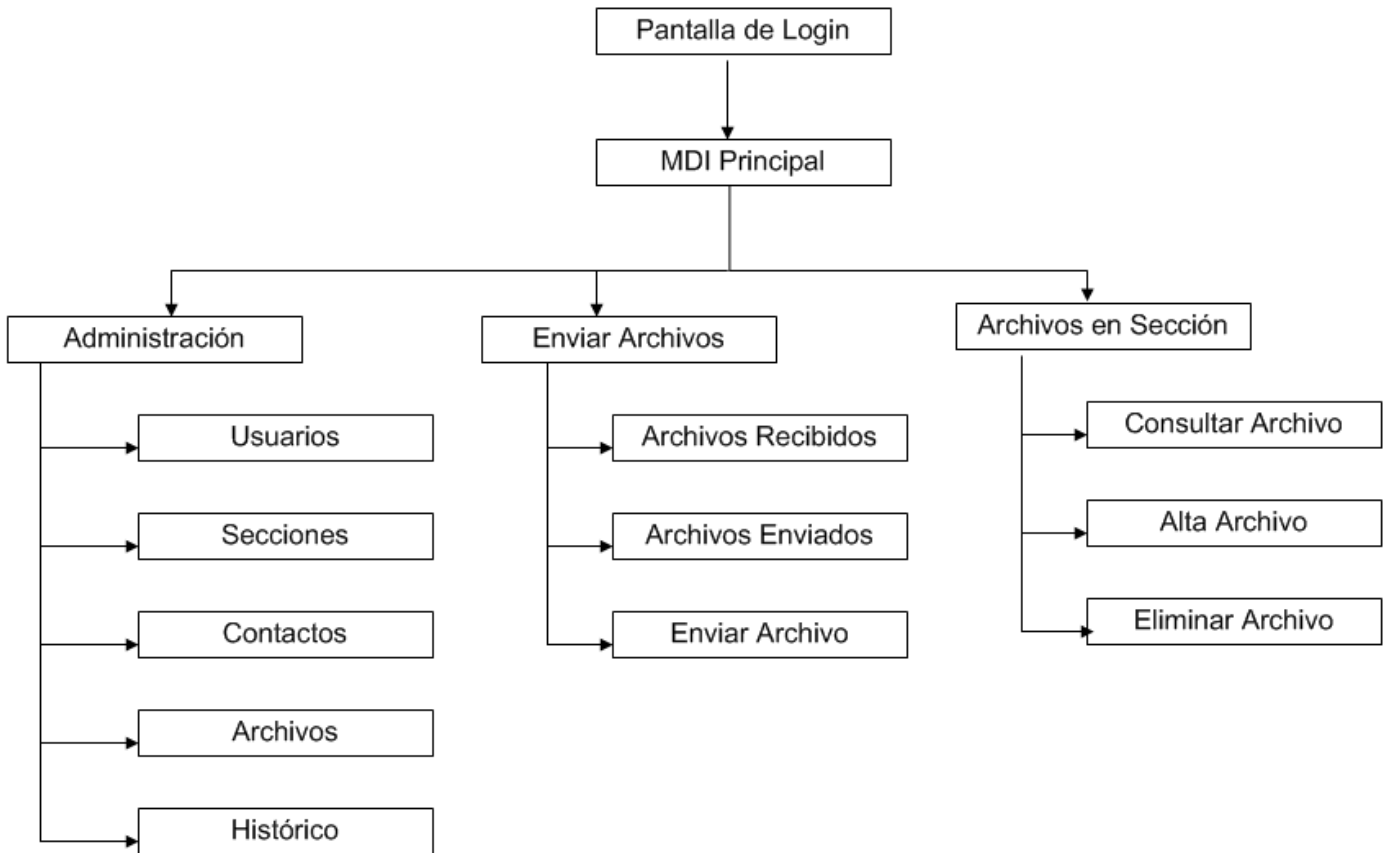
Pantalla de Login

MDI Principal

Administración

Usuarios

Secciones

Contactos

Archivos

Histórico

Enviar Archivos

Archivos Recibidos

Archivos Enviados

Enviar Archivo

Archivos en Sección

Consultar Archivo

Alta Archivo

Eliminar Archivo